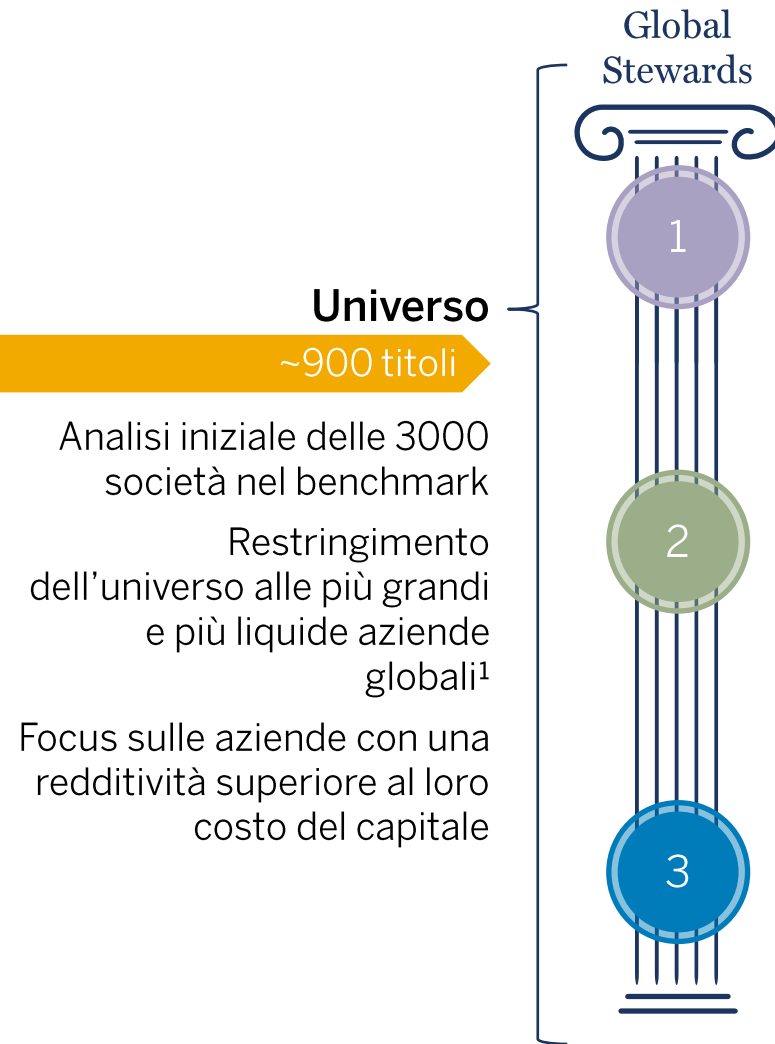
Global Stewards

Universo

~900 titoli

Analisi iniziale delle 3000 società nel benchmark

Restringimento dell'universo alle più grandi e più liquide aziende globali¹

Focus sulle aziende con una redditività superiore al loro costo del capitale

1

2

3